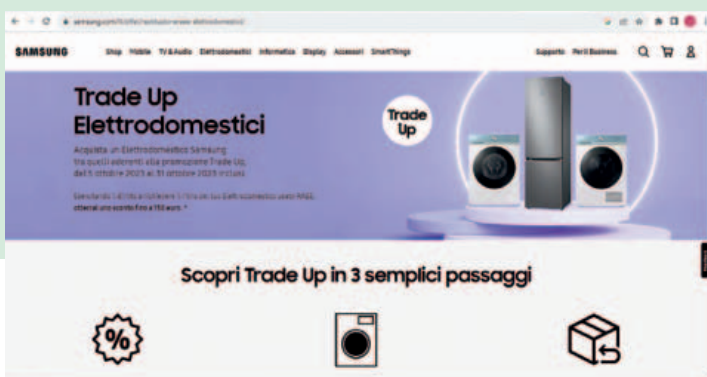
samsung.com/it/offer/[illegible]

SAMSUNG

Shop Mobile TV & Audio Elettrodomestici Informatica Display Accessori SmartThings

Supporto Per il Business

Trade Up Elettrodomestici

Acquista un Elettrodomestico Samsung tra quelli aderenti alla promozione Trade Up, dal 5 ottobre 2023 al 31 ottobre 2023 incluso.

Scegliendo il ritiro e riciclo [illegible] del tuo Elettrodomestico usato RAEE, otterrai uno sconto fino a 150 euro. *

Trade Up

Scopri Trade Up in 3 semplici passaggi

%